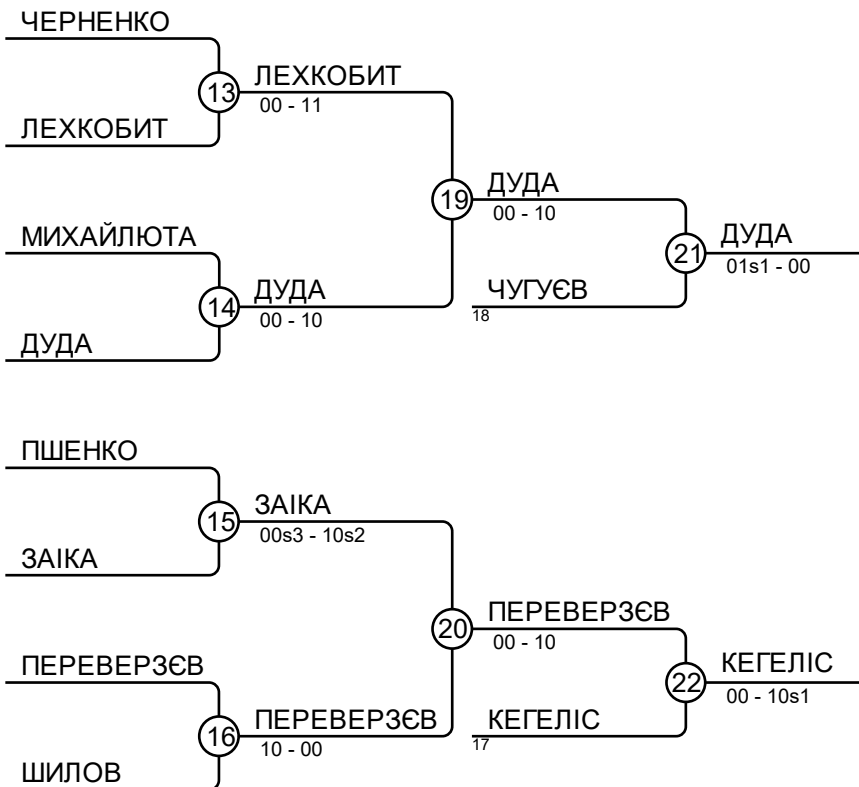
ЧЕРНЕНКО

13

ЛЕХКОБИТ
00 - 11

ЛЕХКОБИТ

19

ДУДА
00 - 10

МИХАЙЛЮТА

21

ДУДА
01s1 - 00

14

ДУДА
00 - 10

ЧУГУЄВ
18

ДУДА

ПШЕНКО

15

ЗАІКА
00s3 - 10s2

ЗАІКА

20

ПЕРЕВЕРЗЄВ
00 - 10

ПЕРЕВЕРЗЄВ

22

КЕГЕЛІС
00 - 10s1

16

ПЕРЕВЕРЗЄВ
10 - 00

КЕГЕЛІС
17

ШИЛОВ